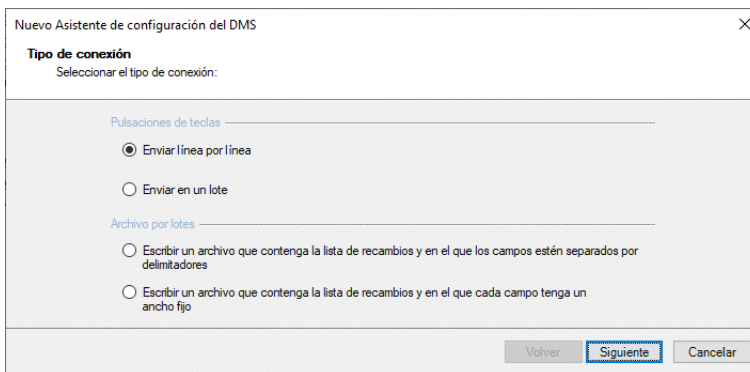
Nuevo Asistente de configuración del DMS

×

Tipo de conexión

Seleccionar el tipo de conexión:

Pulsaciones de teclas

Enviar línea por línea

Enviar en un lote

Archivo por lotes

Escribir un archivo que contenga la lista de recambios y en el que los campos estén separados por delimitadores

Escribir un archivo que contenga la lista de recambios y en el que cada campo tenga un ancho fijo

Volver

Siguiente

Cancelar